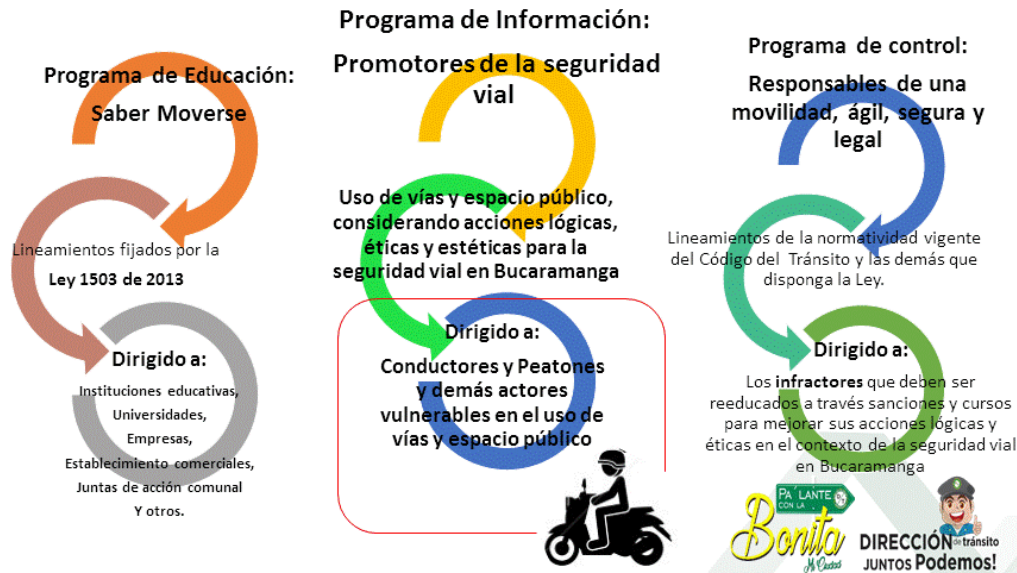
Programa de Educación:

Saber Moverse

Lineamientos fijados por la

Ley 1503 de 2013

Dirigido a:

Instituciones educativas, Universidades, Empresas, Establecimiento comerciales, Juntas de acción comunal Y otros.

Programa de Información:

Promotores de la seguridad vial

Uso de vías y espacio público, considerando acciones lógicas, éticas y estéticas para la seguridad vial en Bucaramanga

Dirigido a:

Conductores y Peatones y demás actores vulnerables en el uso de vías y espacio público

Programa de control:

Responsables de una movilidad, ágil, segura y legal

Lineamientos de la normatividad vigente del Código del Tránsito y las demás que disponga la Ley.

Dirigido a:

Los infractores que deben ser reeducados a través sanciones y cursos para mejorar sus acciones lógicas y éticas en el contexto de la seguridad vial en Bucaramanga

PA' LANTE CON LA Bonita Mi Ciudad

DIRECCIÓN de tránsito JUNTOS Podemos!